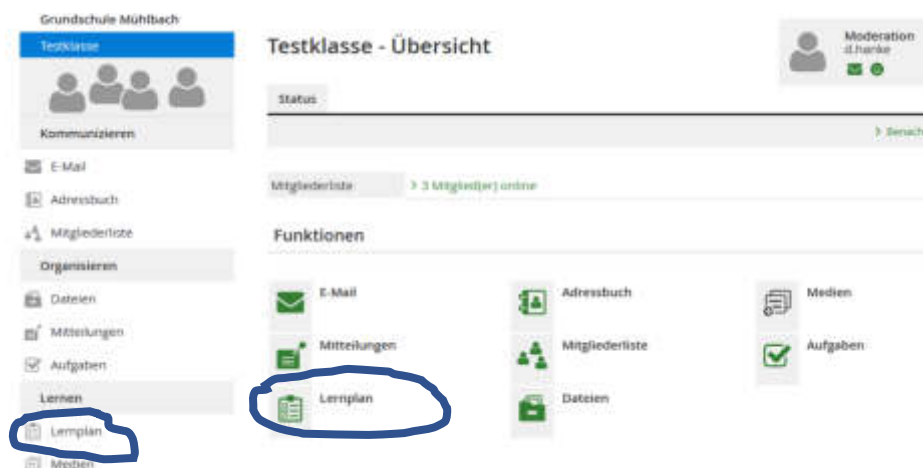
Grundschule Mühlbach

Testklasse

Kommunizieren

E-Mail

Adressbuch

Mitgliederliste

Organisieren

Dateien

Mitteilungen

Aufgaben

Lernen

Lernplan

Medien

Testklasse - Übersicht

Moderation
d.hanke

Status

> Benach

Mitgliederliste

> 3 Mitglied(er) online

Funktionen

E-Mail

Adressbuch

Medien

Mitteilungen

Mitgliederliste

Aufgaben

Lernplan

Dateien